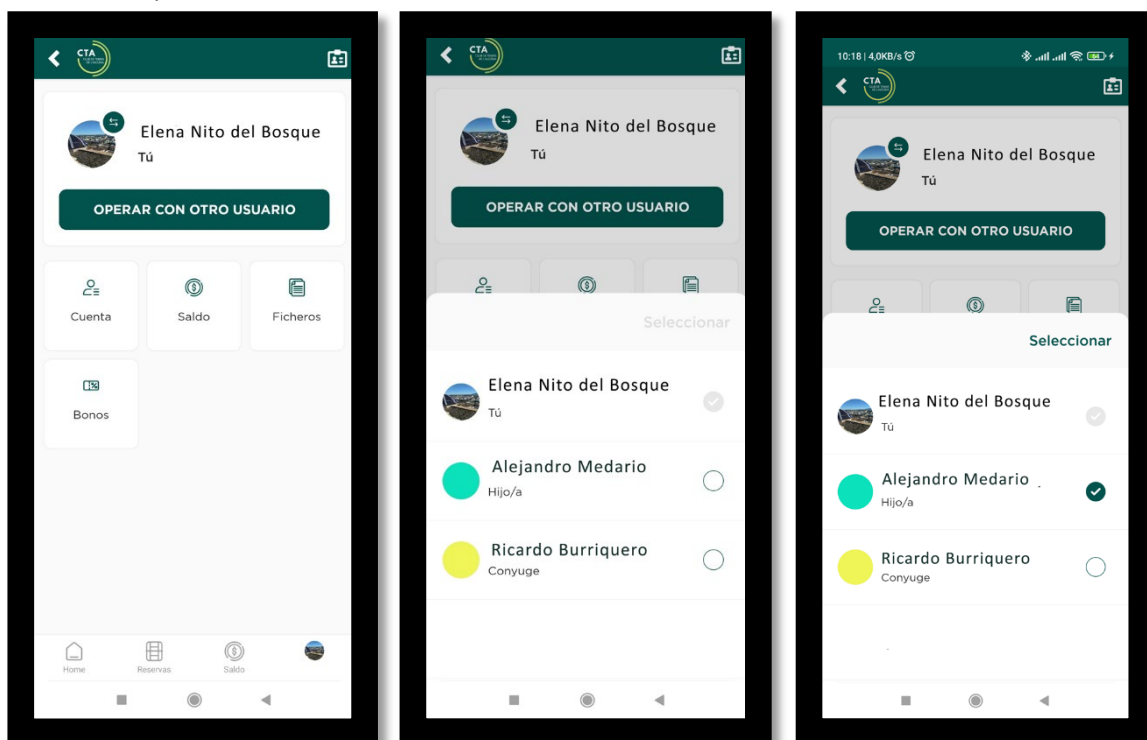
CTA

Elena Nito del Bosque
Tú

OPERAR CON OTRO USUARIO

Cuenta

Saldo

Ficheros

Bonos

Home

Reservas

Saldo

CTA

Elena Nito del Bosque
Tú

OPERAR CON OTRO USUARIO

Seleccionar

Elena Nito del Bosque
Tú

Alejandro Medario
Hijo/a

Ricardo Burriquero
Conyuge

10:18 | 4,0KB/s

CTA

Elena Nito del Bosque
Tú

OPERAR CON OTRO USUARIO

Seleccionar

Elena Nito del Bosque
Tú

Alejandro Medario
Hijo/a

Ricardo Burriquero
Conyuge